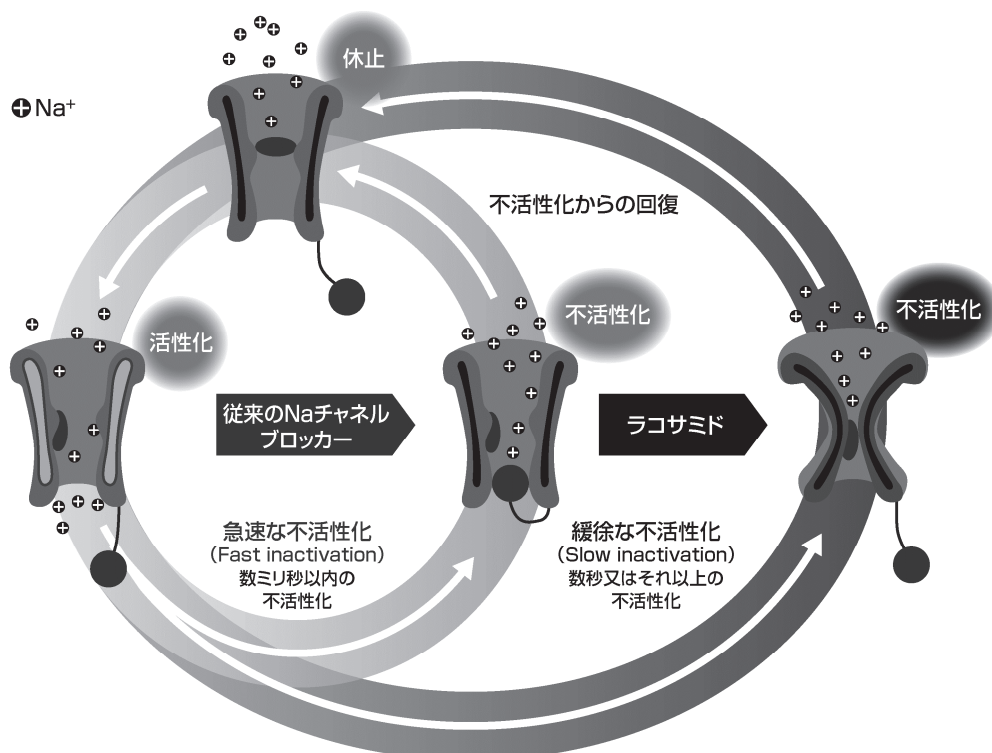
$Na^+$

休止

不活性化からの回復

活性化

不活性化

不活性化

従来のNaチャネルブロッカー

ラコサミド

急速な不活性化
(Fast inactivation)
数ミリ秒以内の
不活性化

緩徐な不活性化
(Slow inactivation)
数秒又はそれ以上の
不活性化